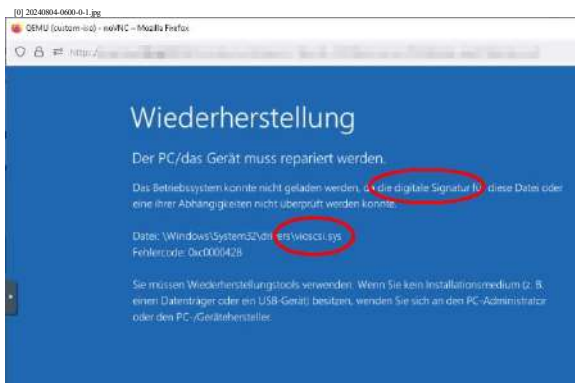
[0] 20240804-0600-0-1.jpg

QEMU (custom-iso) - noVNC — Mozilla Firefox

http:/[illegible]

Wiederherstellung

Der PC/das Gerät muss repariert werden.

Das Betriebssystem konnte nicht geladen werden, da die digitale Signatur für diese Datei oder eine ihrer Abhängigkeiten nicht überprüft werden konnte.

Datei: \Windows\System32\drivers\vioscsi.sys
Fehlercode: 0xc0000428

Sie müssen Wiederherstellungstools verwenden. Wenn Sie kein Installationsmedium (z. B. einen Datenträger oder ein USB-Gerät) besitzen, wenden Sie sich an den PC-Administrator oder den PC-/Gerätehersteller.